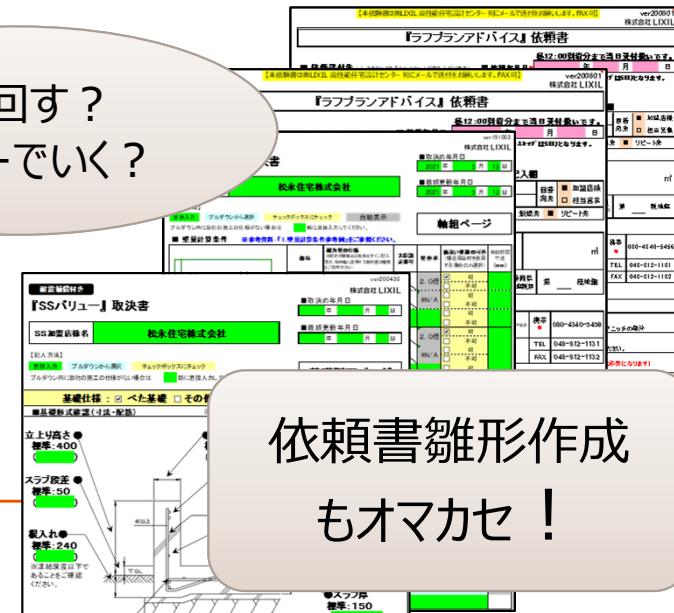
回す？
ーでいく？

【本依頼書は株LIXIL 自社提供宅配センター 宛にメールで送付をお願いします。FAX可】
ver200801
株式会社 LIXIL
『ラフプランアドバイス』依頼書
昼12:00到着分まで当日受付扱いします

【本依頼書は株LIXIL 自社提供宅配センター 宛にメールで送付をお願いします。FAX可】
ver200801
株式会社 LIXIL
『ラフプランアドバイス』依頼書
昼12:00到着分まで当日受付扱いします

ver191003
株式会社 LIXIL
松永住宅株式会社
■取決め年月日
2021 年 3 月 12 日
■最終更新年月日
2021 年 3 月 12 日
軸組ページ
直接入力 プルダウンから選択 チェックボックスにチェック 自動表示
■ 根業計算条件
加盟店様
担当営業
新規先 リピート先
048-812-1161
048-812-1162

新築編集付き
ver200430
株式会社 LIXIL
『SSバリュー』取決書
■取決め年月日
■最終更新年月日
SS加盟店様名 松永住宅株式会社
【記入方法】
直接入力 プルダウンから選択 チェックボックスにチェック
基礎仕様： べた基礎 その他
■基礎形状確認（寸法・配筋）
立ち上り高さ
標準：400
スラブ厚差
標準：50
根入れ
標準：240
■スラブ厚
標準：150
電話 090-4340-9456
TEL 048-812-1131
FAX 048-812-1132

依頼書雛形作成
もオマカセ！